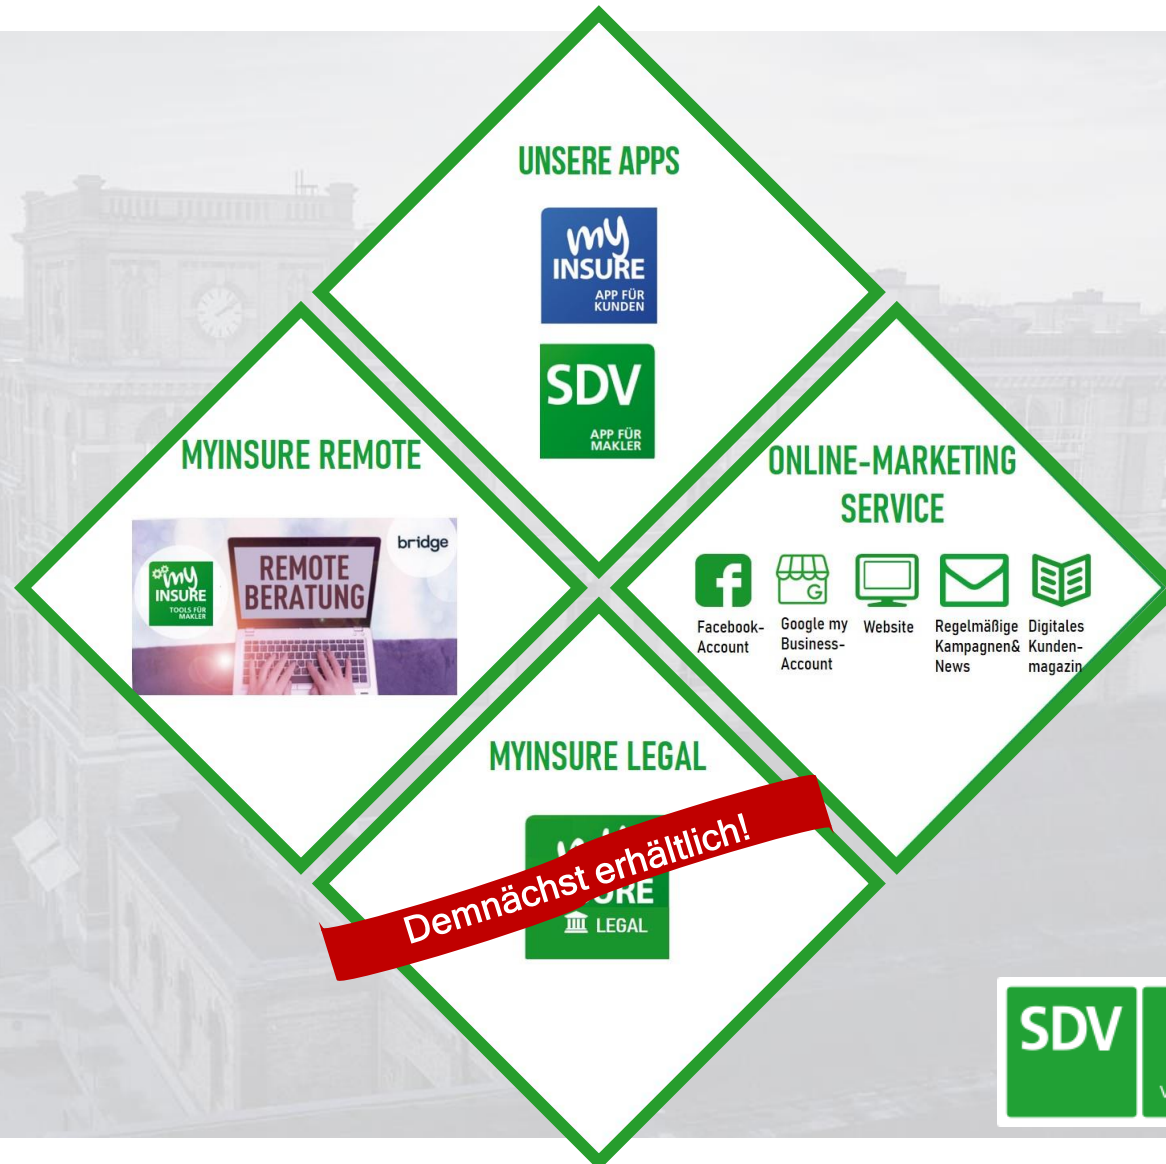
UNSERE APPS

my INSURE APP FÜR KUNDEN

SDV APP FÜR MAKLER

MYINSURE REMOTE

my INSURE TOOLS FÜR MAKLER

REMOTE BERATUNG

bridge

ONLINE-MARKETING SERVICE

Facebook-Account

Google my Business-Account

Website

Regelmäßige Kampagnen& News

Digitales Kunden-magazin

MYINSURE LEGAL

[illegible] URE LEGAL

Demnächst erhältlich!

SDV